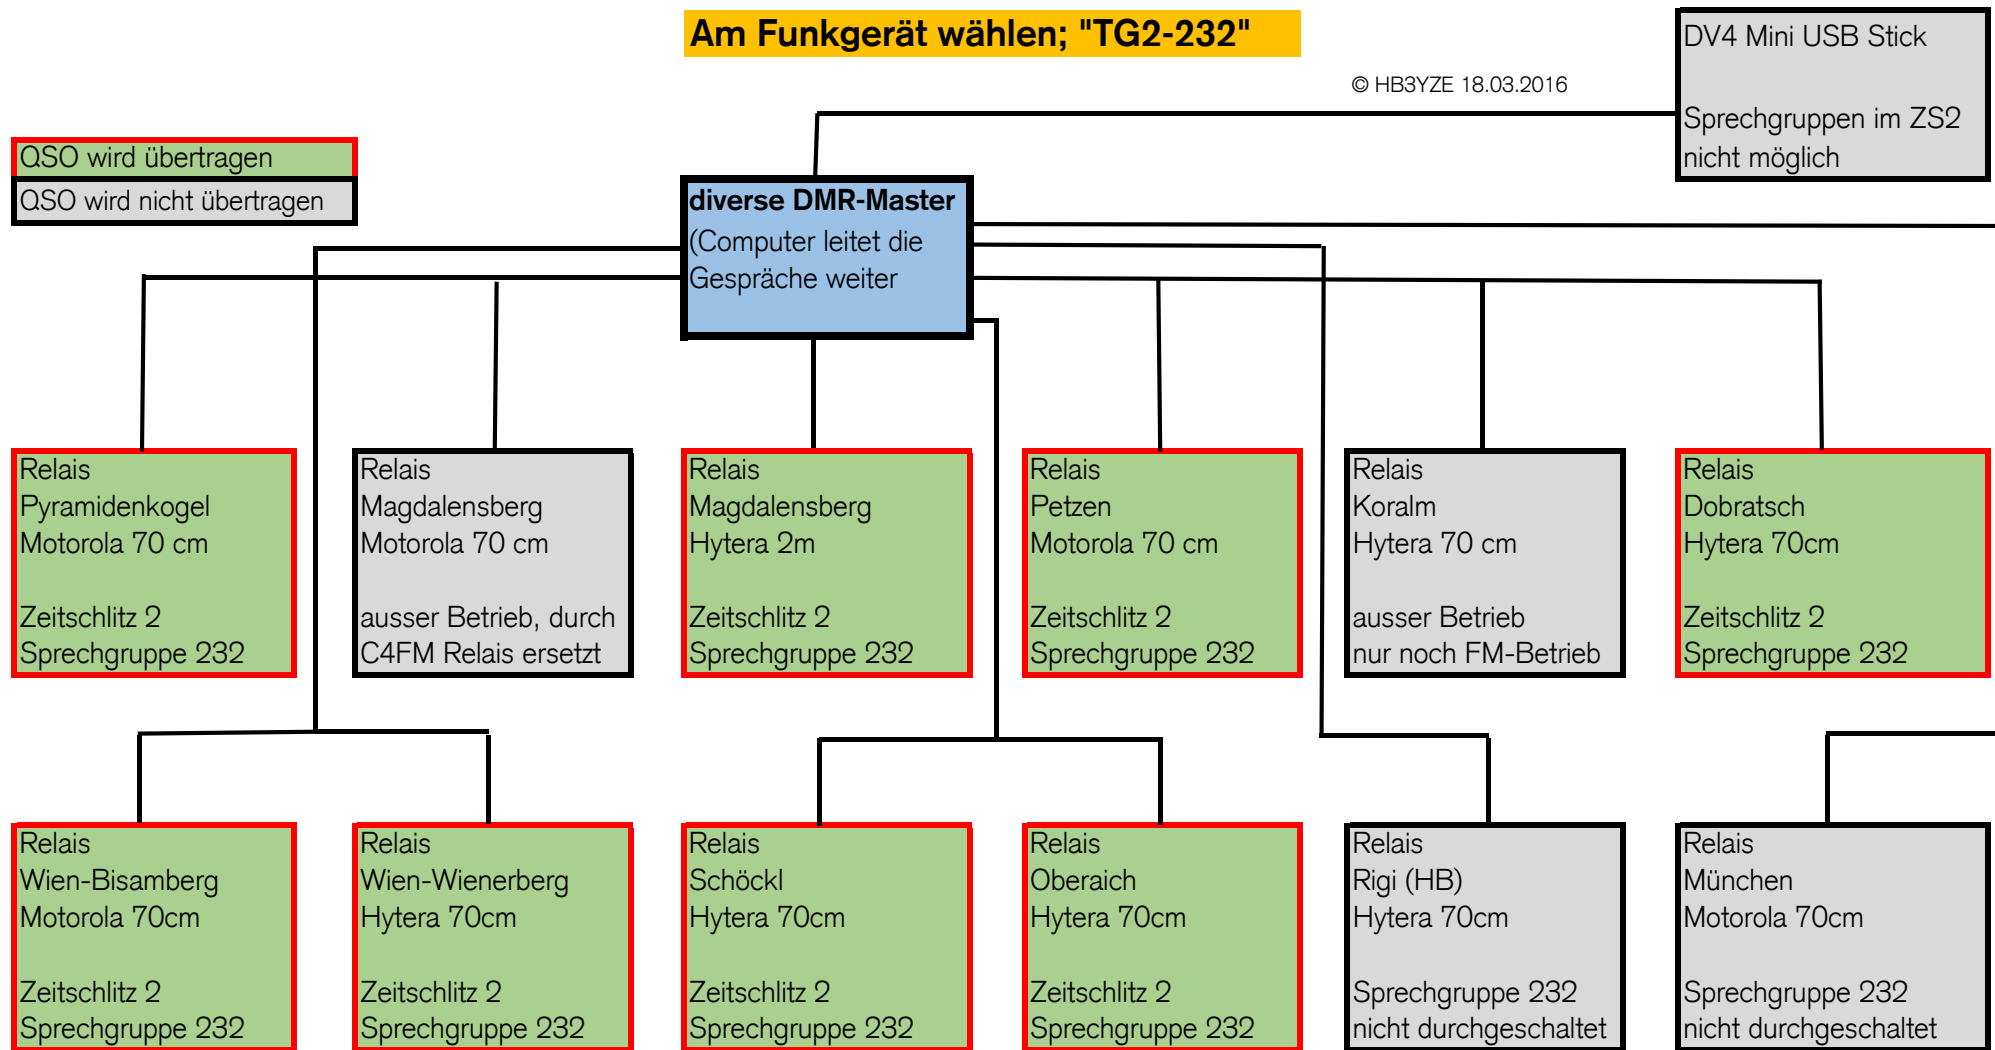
Am Funkgerät wählen; "TG2-232"

© HB3YZE 18.03.2016

DV4 Mini USB Stick

Sprechgruppen im ZS2 nicht möglich

QSO wird übertragen

QSO wird nicht übertragen

diverse DMR-Master
(Computer leitet die Gespräche weiter

Relais
Pyramidenkogel
Motorola 70 cm

Zeitschlitz 2
Sprechgruppe 232

Relais
Magdalensberg
Motorola 70 cm

ausser Betrieb, durch C4FM Relais ersetzt

Relais
Magdalensberg
Hytera 2m

Zeitschlitz 2
Sprechgruppe 232

Relais
Petzen
Motorola 70 cm

Zeitschlitz 2
Sprechgruppe 232

Relais
Koralm
Hytera 70 cm

ausser Betrieb
nur noch FM-Betrieb

Relais
Dobratsch
Hytera 70cm

Zeitschlitz 2
Sprechgruppe 232

Relais
Wien-Bisamberg
Motorola 70cm

Zeitschlitz 2
Sprechgruppe 232

Relais
Wien-Wienerberg
Hytera 70cm

Zeitschlitz 2
Sprechgruppe 232

Relais
Schöckl
Hytera 70cm

Zeitschlitz 2
Sprechgruppe 232

Relais
Oberaich
Hytera 70cm

Zeitschlitz 2
Sprechgruppe 232

Relais
Rigi (HB)
Hytera 70cm

Sprechgruppe 232
nicht durchgeschaltet

Relais
München
Motorola 70cm

Sprechgruppe 232
nicht durchgeschaltet